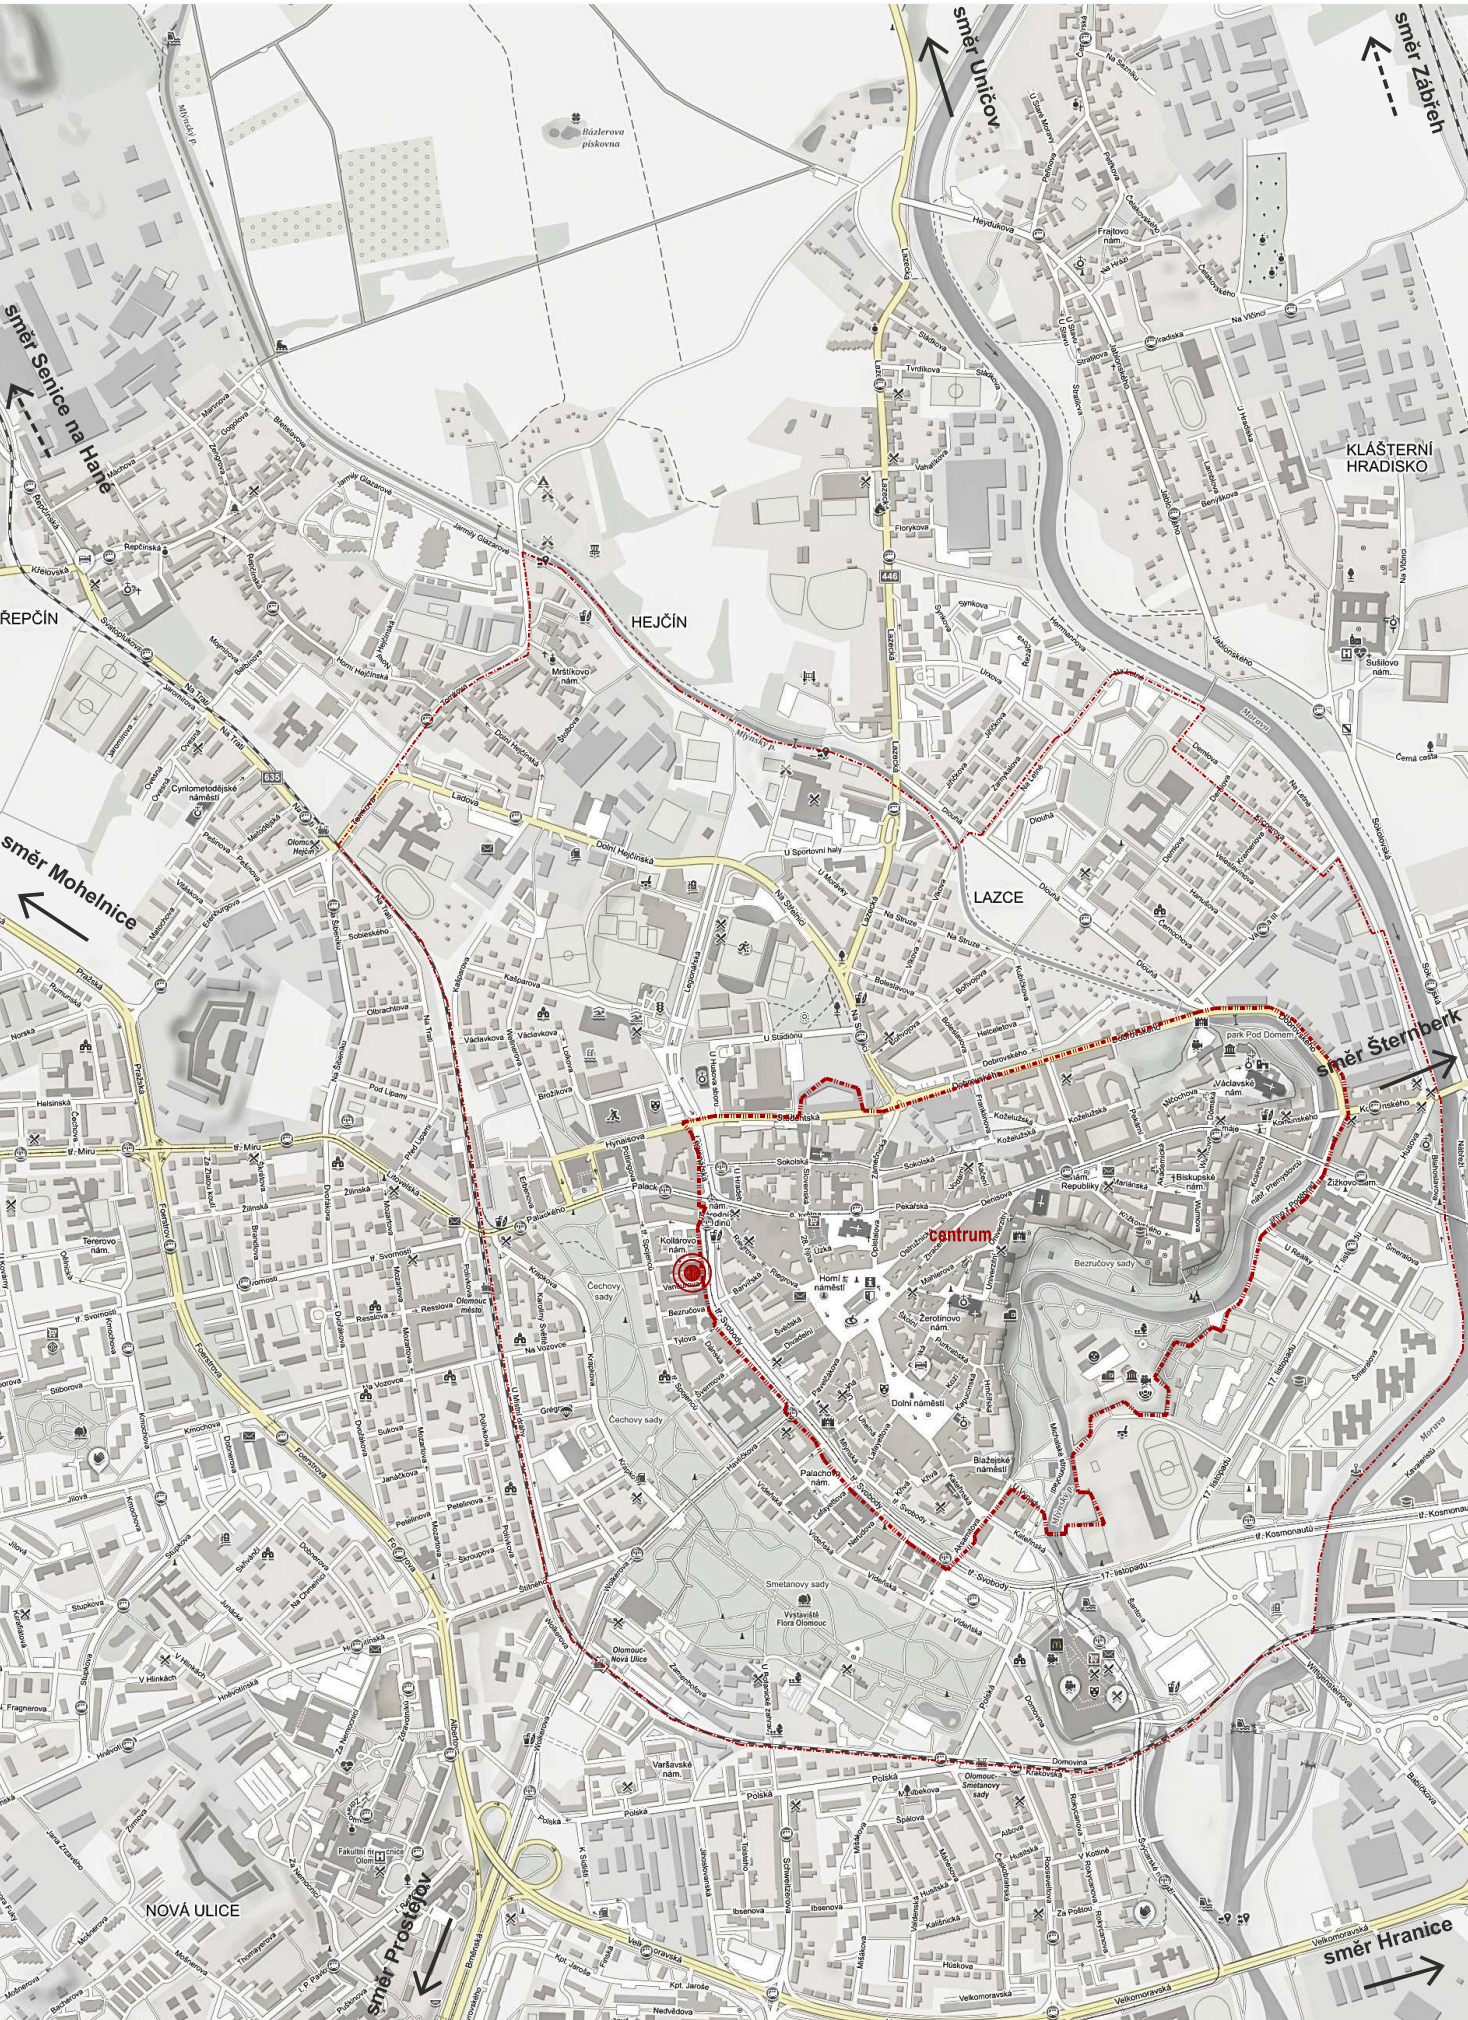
směr Uničov

směr Zábřeh

směr Senice na Hané

KLÁŠTERNÍ HRADISKO

ŘEPČÍN

HEJČÍN

směr Mohelnice

LAZCE

směr Šternberk

centrum

NOVÁ ULICE

směr Prostějov

směr Hranice

Bázlerova pískovna

Repčínská

Mlýnský p.

Na Trati

Dolní Hejčínská

Ladova

Dolní náměstí

Horní náměstí

Bezručovy sady

Čechovy sady

Smetanovy sady

Výstaviště Flora Olomouc

park Pod Dómem

Václavské nám.

nám. Republiky

Blažejské náměstí

Žerotínovo nám.

Palackého

třída Svobody

17. listopadu

tř. Kosmonautů

Velkomoravská

Polská

Palackého

tř. Míru

Pražská

Foerstrova

Olomouc-Nová Ulice

Fakultní nemocnice Olomouc

Varšavské nám.

Cyrilometodějské náměstí

Holická

Dobrovského

Sokolská

Hynaisova

Kollárovo nám.

Wittgensteinova

Šmeralova

Žižkovo nám.

Husova

Kosmonautů

Na Střelnici

U Stadionu

Legionářská

U Sportovní haly

Lazecká

Tovární

Jablonského

Šantova

Kmochova

Dlouhá

Sladkovského

Ibsenova

Domova

Jiráskova

U Botanické

Mlýnská

Krapkova

Litovelská

Čechova

Kaštanová

Helsinská

Fragnerova

Jeremenkova

Dukelská

Pavelčákova

Masarykova

Hodolanská

Sušilovo nám.

Černá cesta

Heyrovského

Frajtovo nám.

Okružní